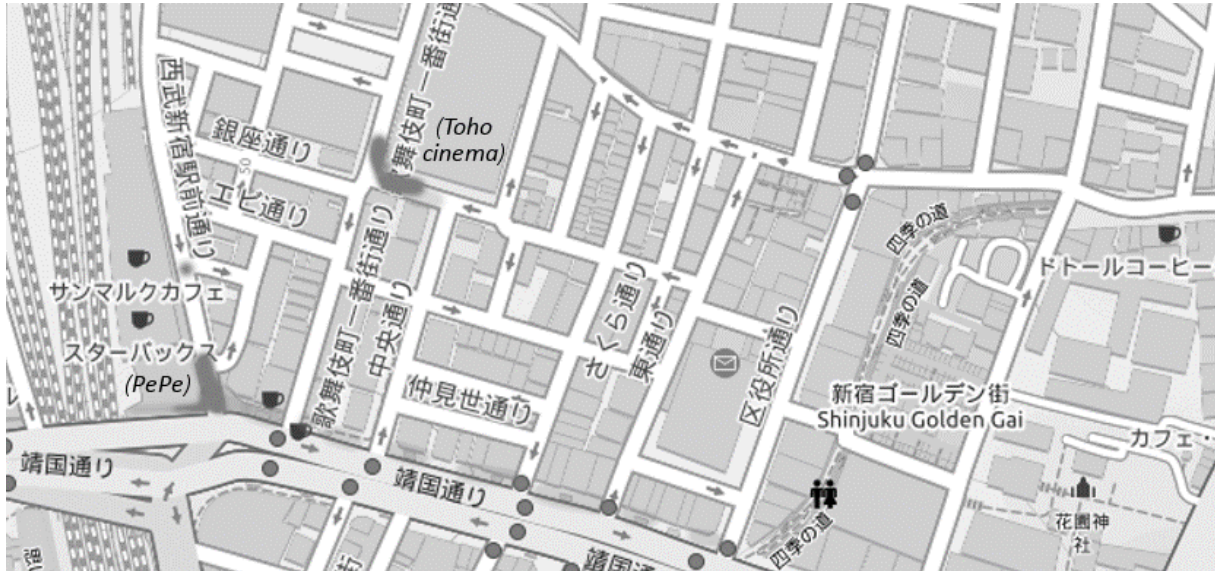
西武新宿駅前通り
銀座通り
50
エビ通り
(Toho cinema)
舞伎町一番街通
歌舞伎町一番街通り
中央通り
サンマルクカフェ
スターバックス
(PePe)
仲見世通り
さくら通り
東通り
区役所通り
四季の道
四季の道
四季の道
四季の道
ドトールコーヒー
新宿ゴールデン街
Shinjuku Golden Gai
カフェ
花園神社
靖国通り
靖国通り
靖国通